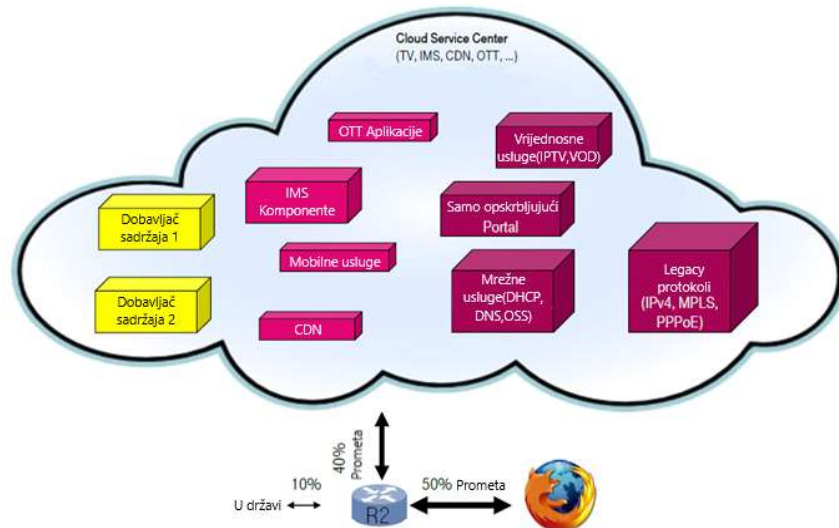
Cloud Service Center
(TV, IMS, CDN, OTT, ...)

OTT Aplikacije

Vrijednosne usluge(IPTV,VOD)

IMS Komponente

Samo opskrbljujući Portal

Dobavljač sadržaja 1

Mobilne usluge

Legacy protokoli (IPv4, MPLS, PPPoE)

Mrežne usluge(DHCP, DNS,OSS)

Dobavljač sadržaja 2

CDN

40% Prometa

10%

U državi

50% Prometa

R2